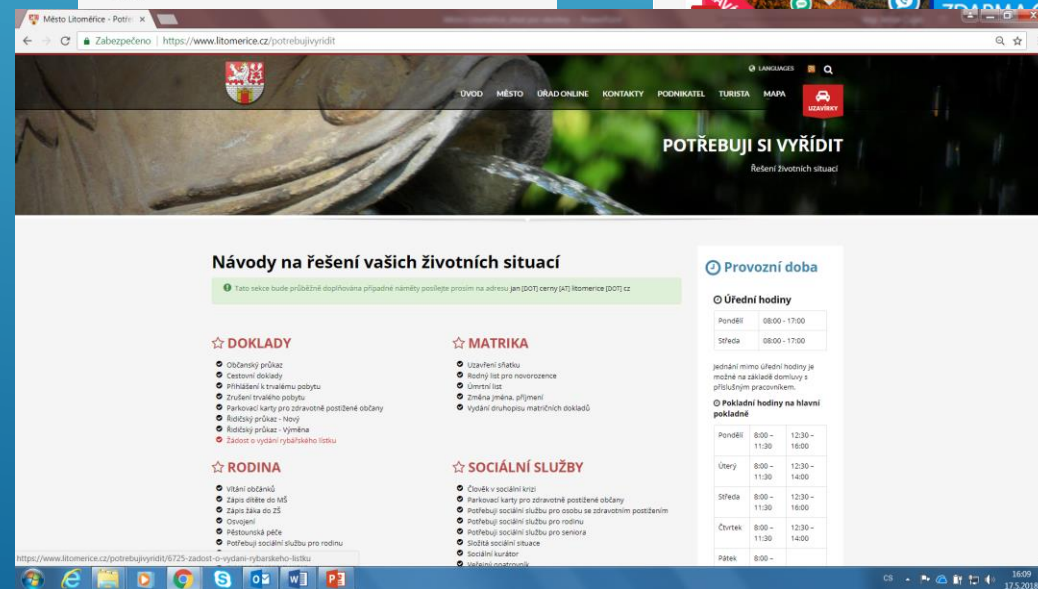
Město Litoměřice - Potře ×

Zabezpečeno | https://www.litomerice.cz/potrebujivyridit

LANGUAGES

ÚVOD MĚSTO ÚŘAD ONLINE KONTAKTY PODNIKATEL TURISTA MAPA UZAVÍRKY

POTŘEBUJI SI VYŘÍDIT
Řešení životních situací

Návody na řešení vašich životních situací

Tato sekce bude průběžně doplňována případné náměty pošlete prosím na adresu jan [DOT] cerny [AT] litomerice [DOT] cz

DOKLADY
Občanský průkaz
Cestovní doklady
Přihlášení k trvalému pobytu
Zrušení trvalého pobytu
Parkovací karty pro zdravotně postižené občany
Řidičský průkaz - Nový
Řidičský průkaz - Výměna
Žádost o vydání rybářského lístku

MATRIKA
Uzavření sňatku
Rodný list pro novorozence
Úmrtní list
Změna jména, příjmení
Vydání druhopisu matričních dokladů

RODINA
Vítání občánků
Zápis dítěte do MŠ
Zápis žáka do ZŠ
Osvojení
Pěstounská péče
Potřebuji sociální službu pro rodinu

SOCIÁLNÍ SLUŽBY
Člověk v sociální krizi
Parkovací karty pro zdravotně postižené občany
Potřebuji sociální službu pro osobu se zdravotním postižením
Potřebuji sociální službu pro rodinu
Potřebuji sociální službu pro seniora
Složitá sociální situace
Sociální kurátor
Veřejný opatrovník

Provozní doba

Úřední hodiny

| Pondělí | 08:00 - 17:00 |
|---|---|
| Středa | 08:00 - 17:00 |

Jednání mimo úřední hodiny je možné na základě domluvy s příslušným pracovníkem.

Pokladní hodiny na hlavní pokladně

| Pondělí | 8:00 – 11:30 | 12:30 – 16:00 |
|---|---|---|
| Úterý | 8:00 – 11:30 | 12:30 – 14:00 |
| Středa | 8:00 – 11:30 | 12:30 – 16:00 |
| Čtvrtek | 8:00 – 11:30 | 12:30 – 14:00 |
| Pátek | 8:00 – | |

https://www.litomerice.cz/potrebujivyridit/6725-zadost-o-vydani-rybarskeho-listku

CS 16:09 17.5.2018